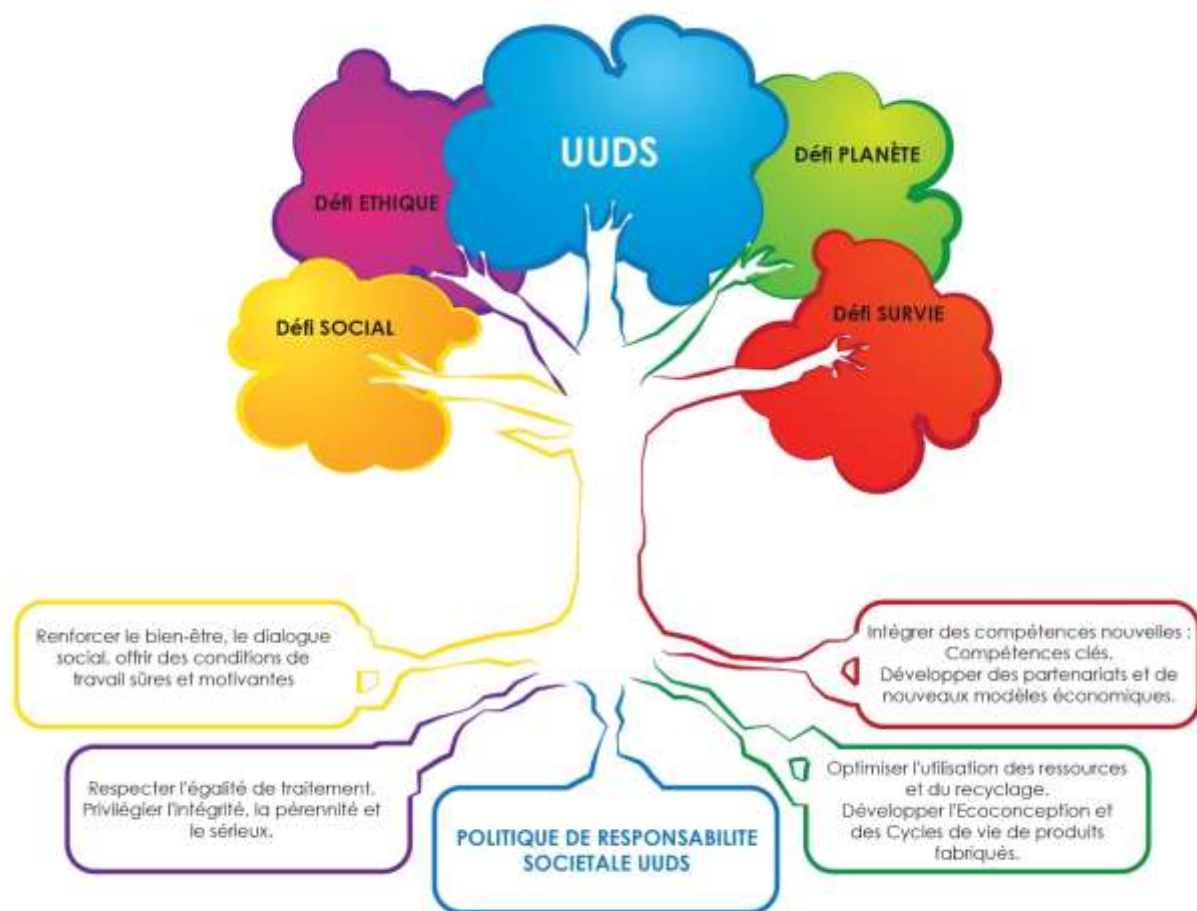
UUDS

Défi ETHIQUE

Défi PLANÈTE

Défi SOCIAL

Défi SURVIE

Renforcer le bien-être, le dialogue social, offrir des conditions de travail sûres et motivantes

Intégrer des compétences nouvelles : Compétences clés. Développer des partenariats et de nouveaux modèles économiques.

Respecter l'égalité de traitement. Privilégier l'intégrité, la pérennité et le sérieux.

Optimiser l'utilisation des ressources et du recyclage. Développer l'Ecoconception et des Cycles de vie de produits fabriqués.

POLITIQUE DE RESPONSABILITE SOCIETALE UUDS